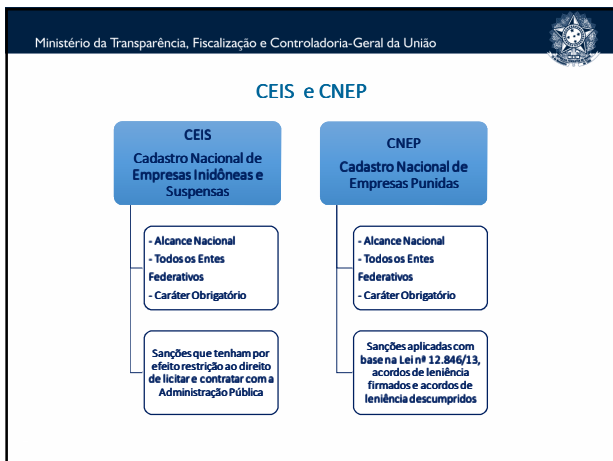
Ministério da Transparência, Fiscalização e Controladoria-Geral da União

CEIS e CNEP

CEIS
Cadastro Nacional de Empresas Inidôneas e Suspensas

- Alcance Nacional
- Todos os Entes Federativos
- Caráter Obrigatório

Sanções que tenham por efeito restrição ao direito de licitar e contratar com a Administração Pública

CNEP
Cadastro Nacional de Empresas Punidas

- Alcance Nacional
- Todos os Entes Federativos
- Caráter Obrigatório

Sanções aplicadas com base na Lei nº 12.846/13, acordos de leniência firmados e acordos de leniência descumpridos